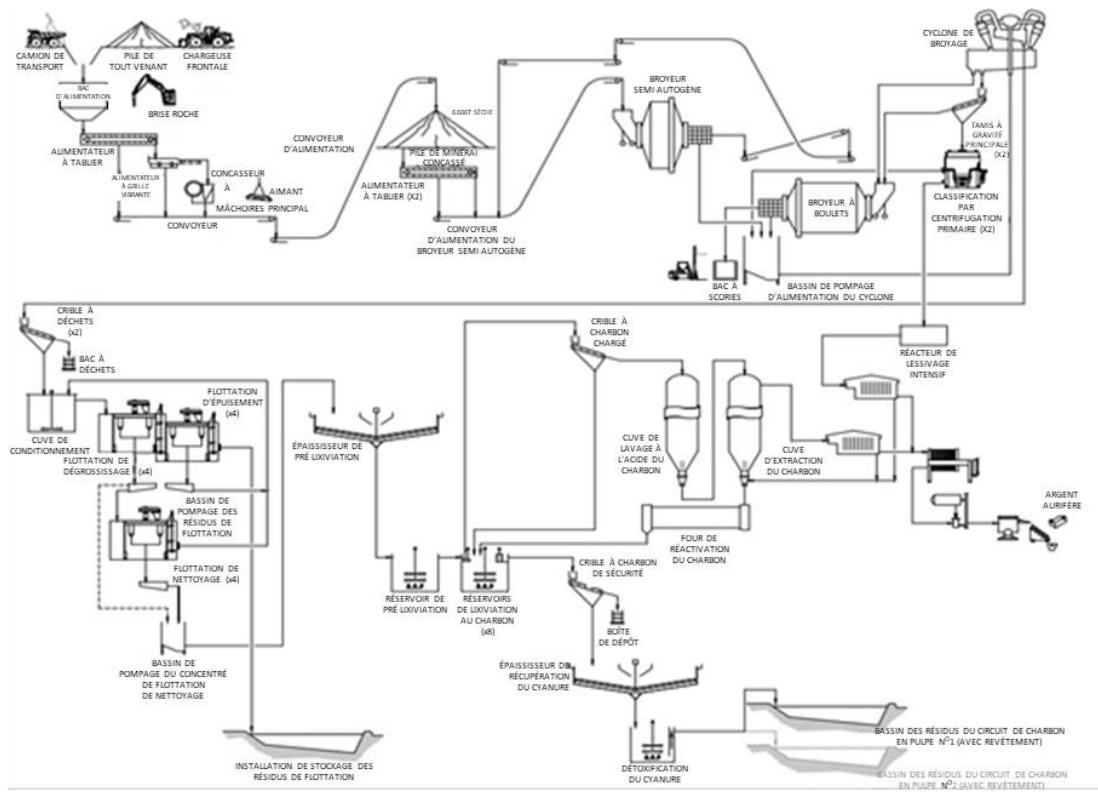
CAMION DE TRANSPORT

PILE DE TOUT VENANT

CHARGEUSE FRONTALE

BAC D'ALIMENTATION

BRISE ROCHE

ALIMENTATEUR À TABLIER

ALIMENTATEUR À GRILLE VIBRANTE

CONCASSEUR À MÂCHOIRES PRINCIPAL

AIMANT

CONVOYEUR

CONVOYEUR D'ALIMENTATION

DOST SÈCHE

PILE DE MINERAI CONCASSÉ

ALIMENTATEUR À TABLIER (X2)

CONVOYEUR D'ALIMENTATION DU BROYEUR SEMI AUTOGÈNE

BROYEUR SEMI AUTOGÈNE

CYCLONE DE BROYAGE

TAMIS À GRAVITÉ PRINCIPALE (X2)

CLASSIFICATION PAR CENTRIFUGATION PRIMAIRE (X2)

BROYEUR À BOULETS

BAC À SCORIES

BASSIN DE POMPAGE D'ALIMENTATION DU CYCLONE

CRIBLE À DÉCHETS (x2)

BAC À DÉCHETS

CUVE DE CONDITIONNEMENT

FLOTTATION DE DÉGROSSISSAGE (x4)

FLOTTATION D'ÉPUISEMENT (x4)

BASSIN DE POMPAGE DES RÉSIDUS DE FLOTTATION

FLOTTATION DE NETTOYAGE (x4)

BASSIN DE POMPAGE DU CONCENTRÉ DE FLOTTATION DE NETTOYAGE

ÉPAISSISSEUR DE PRÉ LIXIVIATION

RÉSERVOIR DE PRÉ LIXIVIATION

RÉSERVOIRS DE LIXIVIATION AU CHARBON (x8)

CRIBLE À CHARBON CHARGÉ

CUVE DE LAVAGE À L'ACIDE DU CHARBON

CUVE D'EXTRACTION DU CHARBON

RÉACTEUR DE LESSIVAGE INTENSIF

FOUR DE RÉACTIVATION DU CHARBON

ARGENT AURIFÈRE

CRIBLE À CHARBON DE SÉCURITÉ

BOÎTE DE DÉPÔT

ÉPAISSISSEUR DE RÉCUPÉRATION DU CYANURE

DÉTOXIFICATION DU CYANURE

INSTALLATION DE STOCKAGE DES RÉSIDUS DE FLOTTATION

BASSIN DES RÉSIDUS DU CIRCUIT DE CHARBON EN PULPE N°1 (AVEC REVÊTEMENT)

BASSIN DES RÉSIDUS DU CIRCUIT DE CHARBON EN PULPE N°2 (AVEC REVÊTEMENT)